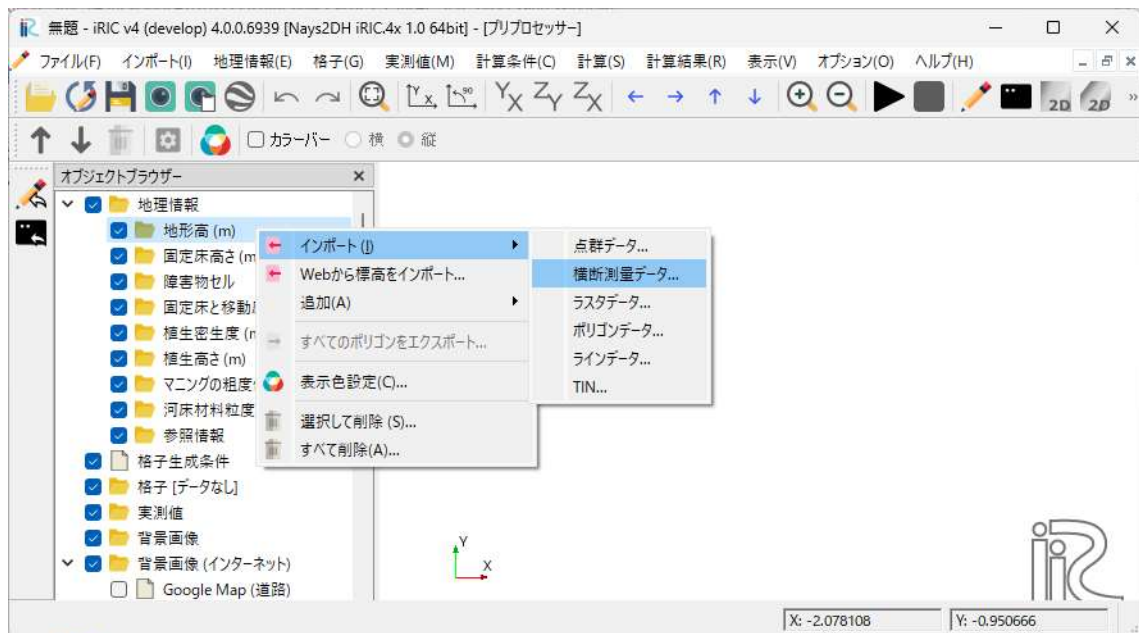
無題 - iRIC v4 (develop) 4.0.0.6939 [Nays2DH iRIC.4x 1.0 64bit] - [プリプロセッサー]

ファイル(F) インポート(I) 地理情報(E) 格子(G) 実測値(M) 計算条件(C) 計算(S) 計算結果(R) 表示(V) オプション(O) ヘルプ(H)

カラーバー 横 縦

オブジェクトブラウザー

地理情報
地形高 (m)
固定床高さ (m
障害物セル
固定床と移動
植生密生度 (m
植生高さ (m)
マニングの粗度
河床材料粒度
参照情報
格子生成条件
格子 [データなし]
実測値
背景画像
背景画像 (インターネット)
Google Map (道路)

インポート (I)
Webから標高をインポート...
追加(A)
すべてのポリゴンをエクスポート...
表示色設定(C)...
選択して削除 (S)...
すべて削除(A)...

点群データ...
横断測量データ...
ラスタデータ...
ポリゴンデータ...
ラインデータ...
TIN...

Y
X

X: -2.078108
Y: -0.950666